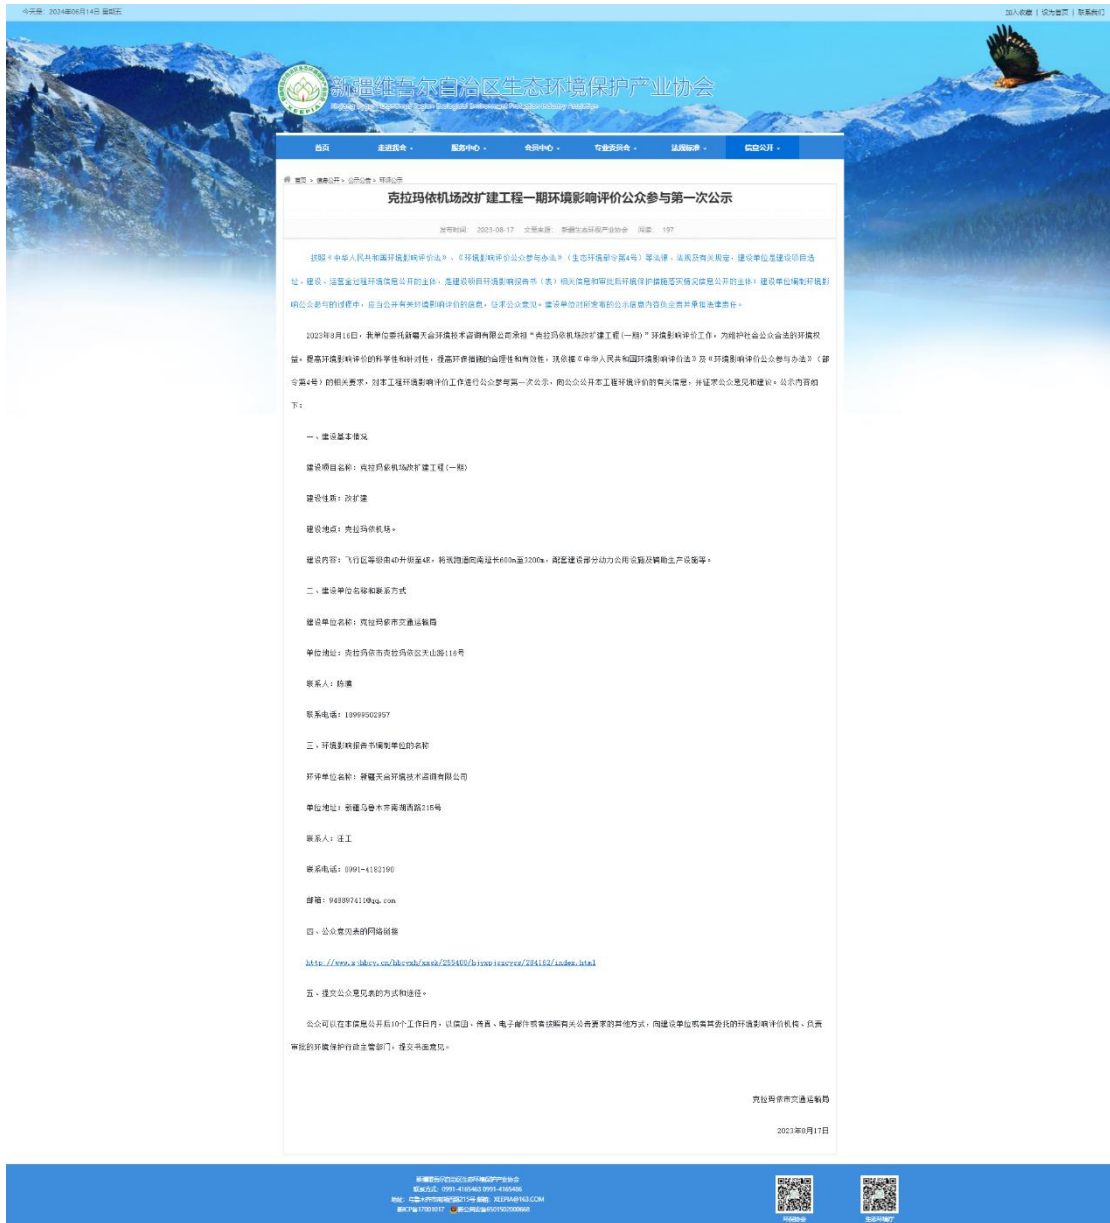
今天是：2024年06月14日 星期五

加入收藏 | 设为首页 | 联系我们

新疆维吾尔自治区生态环境保护产业协会

Xinjiang Uygur Autonomous Region Ecological Environment Protection Industry Association

首页 | 走进我会 | 服务中心 | 会员中心 | 专业委员会 | 法规标准 | 信息公开

首页 > 信息公开 > 公示公告 > 环评公示

克拉玛依机场改扩建工程一期环境影响评价公众参与第一次公示

发布时间：2023-08-17 文章来源：新疆生态环保产业协会 阅读：197

按照《中华人民共和国环境影响评价法》、《环境影响评价公众参与办法》（生态环境部令第4号）等法律、法规及有关规定，建设单位是建设项目选址、建设、运营全过程环境信息公开的主体，是建设项目环境影响报告书（表）相关信息和审批后环境保护措施落实情况信息公开的主体；建设单位编制环境影响公众参与说明中，应当公开有关环境影响评价的信息，征求公众意见。建设单位对所发布的公示信息内容负全责并承担法律责任。

2023年8月16日，我单位委托新疆天合环境技术咨询有限公司承担"克拉玛依机场改扩建工程（一期）"环境影响评价工作，为维护社会公众合法的环境权益，提高环境影响评价的科学性和针对性，提高环保措施的合理性和有效性，现依据《中华人民共和国环境影响评价法》及《环境影响评价公众参与办法》（部令第4号）的相关要求，对本工程环境影响评价工作进行公众参与第一次公示，向公众公开本工程环境评价的有关信息，并征求公众意见和建议。公示内容如下：

一、建设基本情况

建设项目名称：克拉玛依机场改扩建工程（一期）

建设性质：改扩建

建设地点：克拉玛依机场。

建设内容：飞行区等级由4D升级至4E，将现跑道向南延长600m至3200m，配套建设部分动力公用设施及辅助生产设施等。

二、建设单位名称和联系方式

建设单位名称：克拉玛依市交通运输局

单位地址：克拉玛依市克拉玛依区天山路116号

联系人：陈海

联系电话：13999502957

三、环境影响报告书编制单位的名称

环评单位名称：新疆天合环境技术咨询有限公司

单位地址：新疆乌鲁木齐南湖西路215号

联系人：汪工

联系电话：0991-4182190

邮箱：948897411@qq.com

四、公众意见表的网络链接

http://www.xjhbcy.cn/hbcyxh/xxgk/255400/hjyxpjgsgg/284162/index.html

五、提交公众意见表的方式和途径。

公众可以在本信息公开后10个工作日内，以信函、传真、电子邮件或者按照有关公告要求的其他方式，向建设单位或者其委托的环境影响评价机构、负责审批的环境保护行政主管部门，提交书面意见。

克拉玛依市交通运输局

2023年8月17日

新疆维吾尔自治区生态环境保护产业协会
联系方式：0991-4165463 0991-4165486
地址：乌鲁木齐市南湖西路215号 邮箱：XEEPIA@163.COM
新ICP备17001017 新公网安备65010202000668

环保协会 生态环境厅